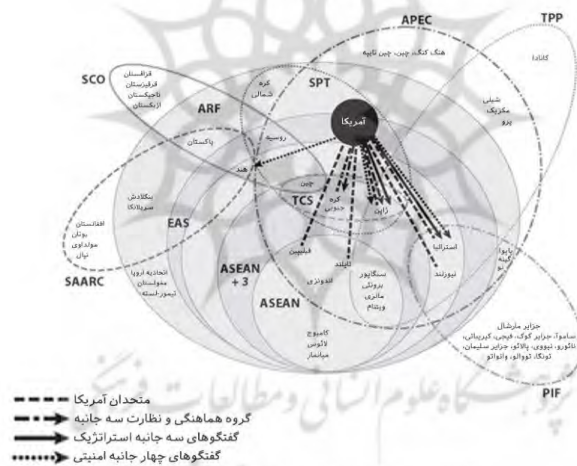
APEC
TPP
SCO
قزاقستان
قرقیزستان
تاجیکستان
ازبکستان
ARF
کره شمالی
SPT
هنگ کنگ، چین تایپه
کانادا
شیلی
مکزیک
پرو
آمریکا
روسیه
پاکستان
هند
چین
TCS
کره جنوبی
ژاپن
بنگلادش
سریلانکا
EAS
افغانستان
بوتان
مولدیو
نپال
SAARC
اتحادیه اروپا
مغولستان
تیمور شرقی
ASEAN + 3
فیلیپین
اندونزی
تایلند
ASEAN
سنگاپور
برونئی
مالزی
ویتنام
کامبوج
لائوس
میانمار
استرالیا
نیوزلند
پاپوا گینه نو
جزایر مارشال
ساموآ، جزایر کوک، فیجی، کیریباتی، نائورو، نیووی، پالائو، جزایر سلیمان، تونگا، تووالو، وانواتو
PIF
متحدان آمریکا
گروه هماهنگی و نظارت سه جانبه
گفتگوهای سه جانبه استراتژیک
گفتگوهای چهار جانبه امنیتی
پژوهشگاه علوم انسانی و مطالعات فرهنگی